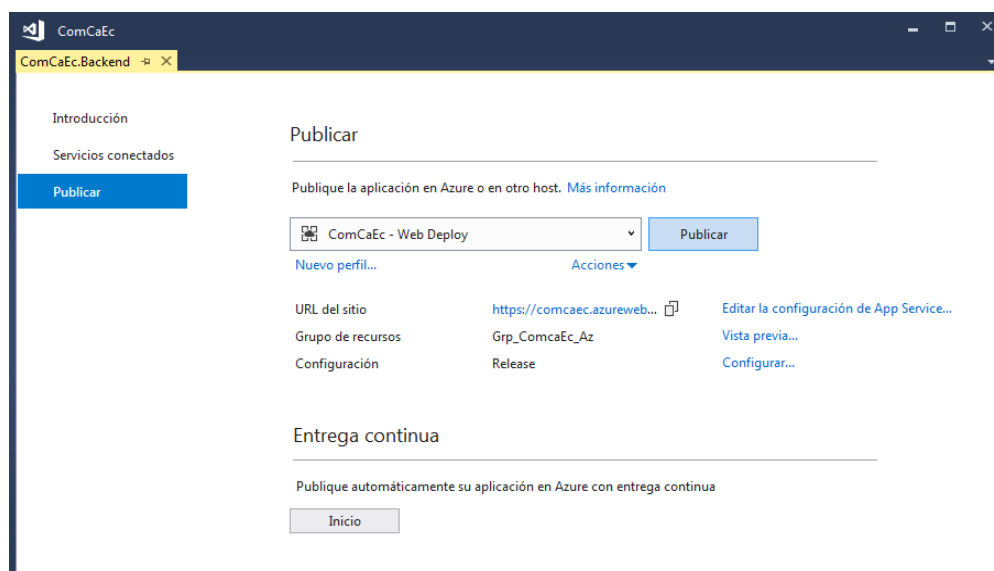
ComCaEc

ComCaEc.Backend

Introducción

Servicios conectados

Publicar

Publicar

Publique la aplicación en Azure o en otro host. Más información

ComCaEc - Web Deploy

Publicar

Nuevo perfil...

Acciones

URL del sitio https://comcaec.azureweb...

Editar la configuración de App Service...

Grupo de recursos Grp_ComcaEc_Az

Vista previa...

Configuración Release

Configurar...

Entrega continua

Publique automáticamente su aplicación en Azure con entrega continua

Inicio